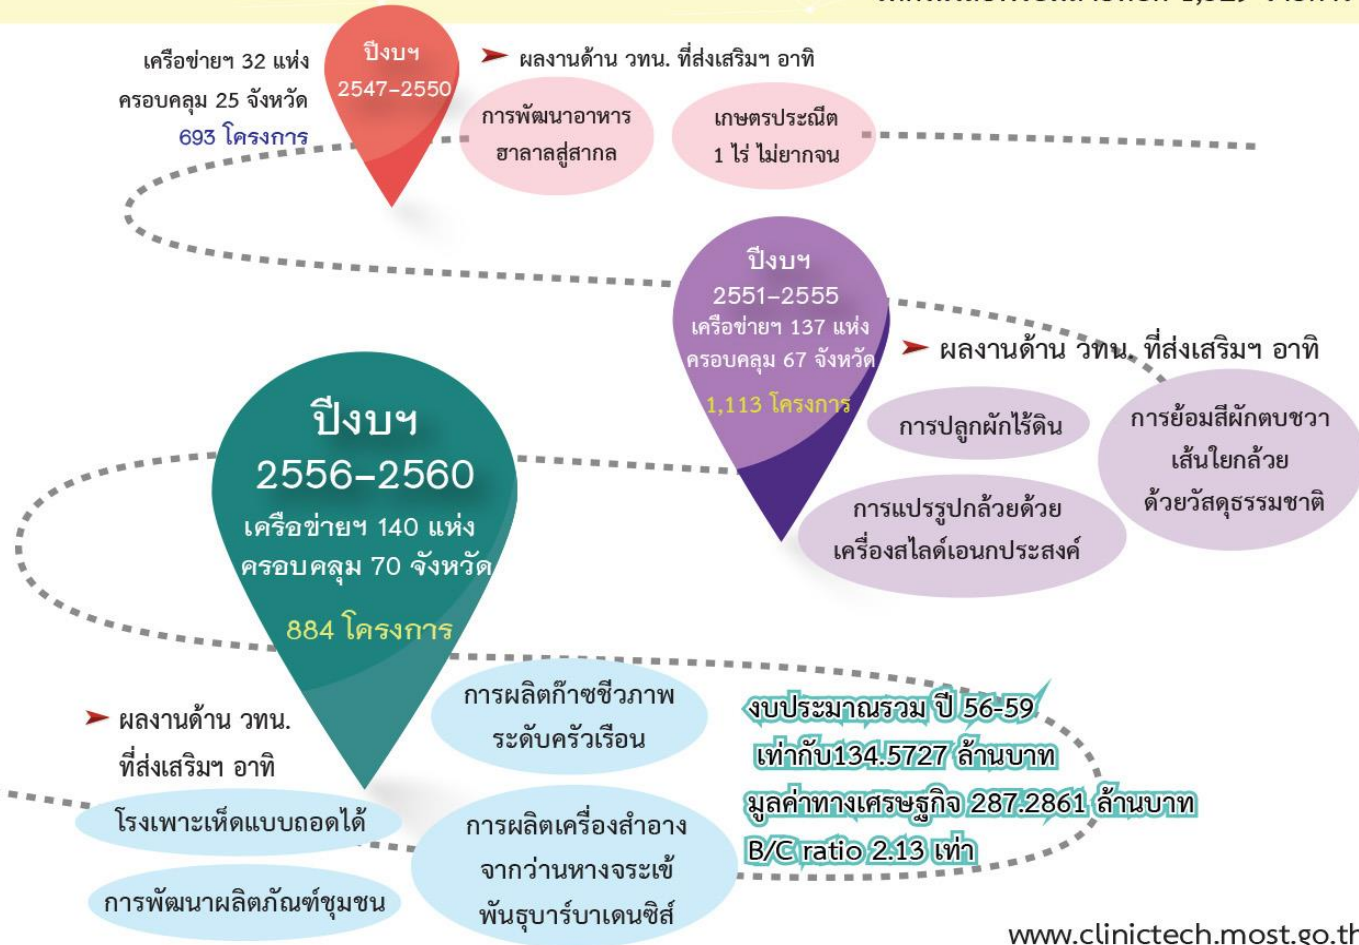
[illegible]

ปีงบฯ 2547-2550

เครือข่ายฯ 32 แห่ง ครอบคลุม 25 จังหวัด 693 โครงการ

➤ ผลงานด้าน วทน. ที่ส่งเสริมฯ อาทิ

การพัฒนาอาหารฮาลาลสู่สากล

เกษตรประณีต 1 ไร่ ไม่ยากจน

ปีงบฯ 2551-2555 เครือข่ายฯ 137 แห่ง ครอบคลุม 67 จังหวัด 1,113 โครงการ

➤ ผลงานด้าน วทน. ที่ส่งเสริมฯ อาทิ

การปลูกผักไร้ดิน

การย้อมสีผักตบชวา เส้นใยกล้วย ด้วยวัสดุธรรมชาติ

การแปรรูปกล้วยด้วยเครื่องสไลด์เอนกประสงค์

ปีงบฯ 2556-2560 เครือข่ายฯ 140 แห่ง ครอบคลุม 70 จังหวัด 884 โครงการ

➤ ผลงานด้าน วทน. ที่ส่งเสริมฯ อาทิ

การผลิตก๊าซชีวภาพระดับครัวเรือน

งบประมาณรวม ปี 56-59 เท่ากับ134.5727 ล้านบาท มูลค่าทางเศรษฐกิจ 287.2861 ล้านบาท B/C ratio 2.13 เท่า

โรงเพาะเห็ดแบบถอดได้

การผลิตเครื่องสำอางจากว่านหางจระเข้พันธุบาร์บาเดนซิส

การพัฒนาผลิตภัณฑ์ชุมชน

www.clinictech.most.go.th